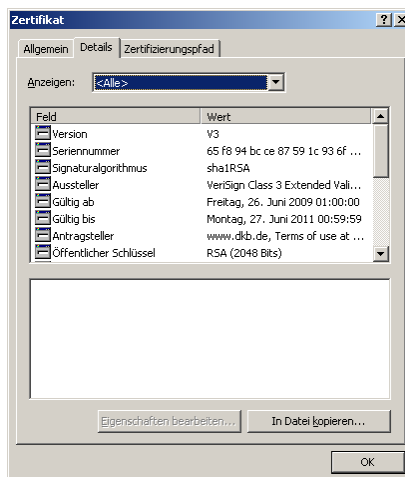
Zertifikat

?
X

Allgemein
Details
Zertifizierungspfad

Anzeigen: <Alle>

| Feld | Wert |
|---|---|
| Version | V3 |
| Seriennummer | 65 f8 94 bc ce 87 59 1c 93 6f ... |
| Signaturalgorithmus | sha1RSA |
| Aussteller | VeriSign Class 3 Extended Vali... |
| Gültig ab | Freitag, 26. Juni 2009 01:00:00 |
| Gültig bis | Montag, 27. Juni 2011 00:59:59 |
| Antragsteller | www.dkb.de, Terms of use at ... |
| Öffentlicher Schlüssel | RSA (2048 Bits) |

Eigenschaften bearbeiten...
In Datei kopieren...

OK